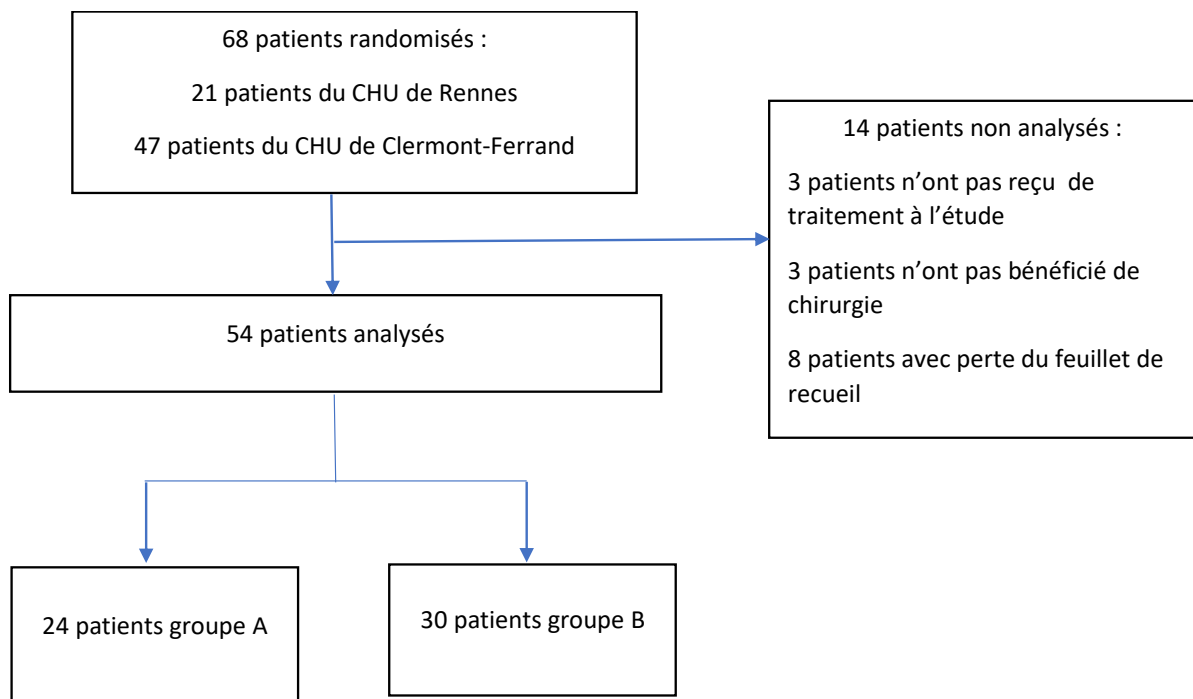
68 patients randomisés :

21 patients du CHU de Rennes

47 patients du CHU de Clermont-Ferrand

14 patients non analysés :

3 patients n’ont pas reçu de traitement à l’étude

3 patients n’ont pas bénéficié de chirurgie

8 patients avec perte du feuillet de recueil

54 patients analysés

24 patients groupe A

30 patients groupe B